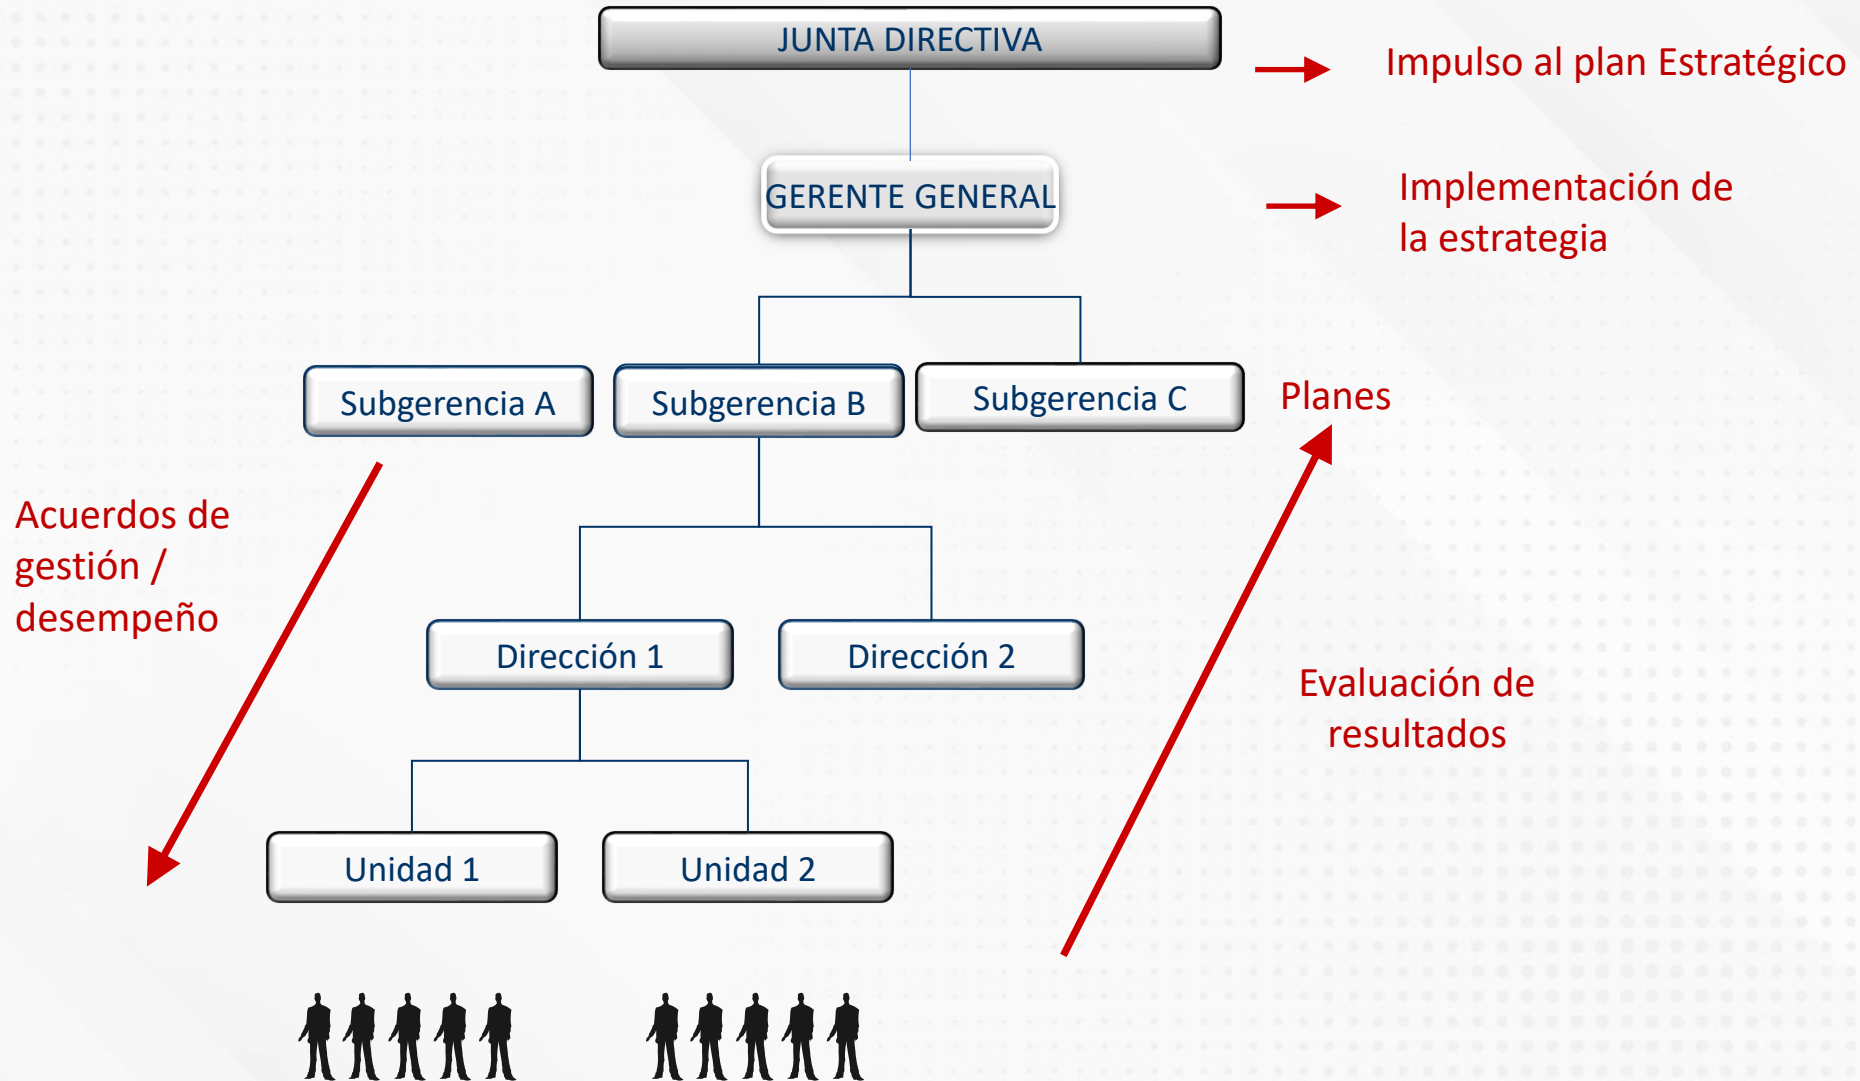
JUNTA DIRECTIVA

Impulso al plan Estratégico

GERENTE GENERAL

Implementación de la estrategia

Subgerencia A

Subgerencia B

Subgerencia C

Planes

Acuerdos de gestión / desempeño

Dirección 1

Dirección 2

Evaluación de resultados

Unidad 1

Unidad 2